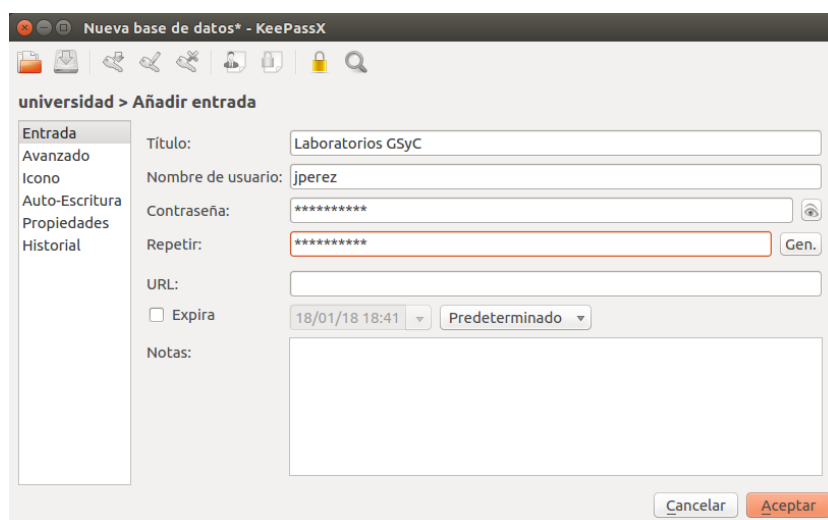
Nueva base de datos* - KeePassX

universidad > Añadir entrada

Entrada
Avanzado
Icono
Auto-Escritura
Propiedades
Historial

Título: Laboratorios GSyC
Nombre de usuario: jperez
Contraseña: **********
Repetir: ********** Gen.
URL:
Expira 18/01/18 18:41 Predeterminado
Notas:

Cancelar Aceptar